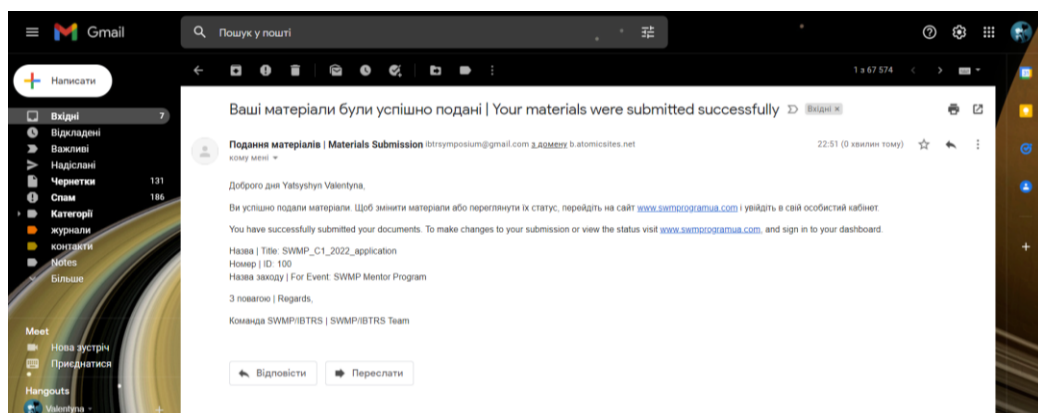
Gmail

Пошук у пошті

Написати

Вхідні 7
Відкладені
Важливі
Надіслані
Чернетки 131
Спам 186
Категорії
журнали
контакти
Notes
Більше

Meet
Нова зустріч
Приєднатися

Hangouts
Valentyna

1 з 67 574

Ваші матеріали були успішно подані | Your materials were submitted successfully Вхідні ×

Подання матеріалів | Materials Submission ibtrsymposium@gmail.com з домену b.atomicsites.net
кому мені

22:51 (0 хвилин тому)

Доброго дня Yatsyshyn Valentyna,

Ви успішно подали матеріали. Щоб змінити матеріали або переглянути їх статус, перейдіть на сайт www.swmprogramua.com і увійдіть в свій особистий кабінет.

You have successfully submitted your documents. To make changes to your submission or view the status visit www.swmprogramua.com, and sign in to your dashboard.

Назва | Title: SWMP_C1_2022_application
Номер | ID: 100
Назва заходу | For Event: SWMP Mentor Program

З повагою | Regards,

Команда SWMP/IBTRS | SWMP/IBTRS Team

Відповісти
Переслати